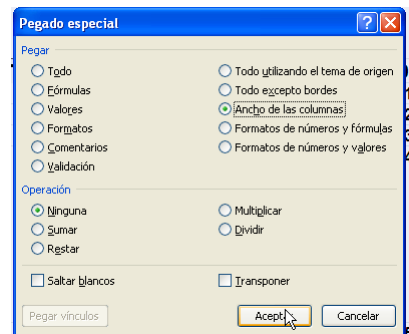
Pegado especial

Pegar

Todo

Fórmulas

Valores

Formatos

Comentarios

Validación

Todo utilizando el tema de origen

Todo excepto bordes

Ancho de las columnas

Formatos de números y fórmulas

Formatos de números y valores

Operación

Ninguna

Sumar

Restar

Multiplicar

Dividir

Saltar blancos

Transponer

Pegar vínculos

Acept

Cancelar